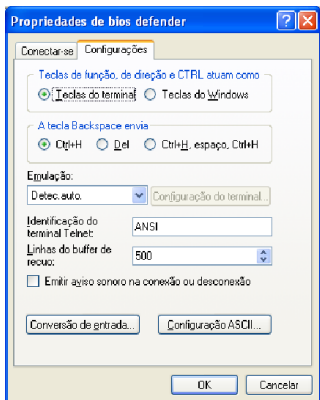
Propriedades de bios defender

Conectar-se | Configurações

Teclas de função, de direção e CTRL atuam como
Teclas do terminal
Teclas do Windows

A tecla Backspace envia
Ctrl+H
Del
Ctrl+H, espaço, Ctrl+H

Emulação:
Detec.auto.
Configuração do terminal...

Identificação do terminal Telnet:
ANSI

Linhas do buffer de recuo:
500

Emitir aviso sonoro na conexão ou desconexão

Conversão de entrada...
Configuração ASCII...

OK
Cancelar